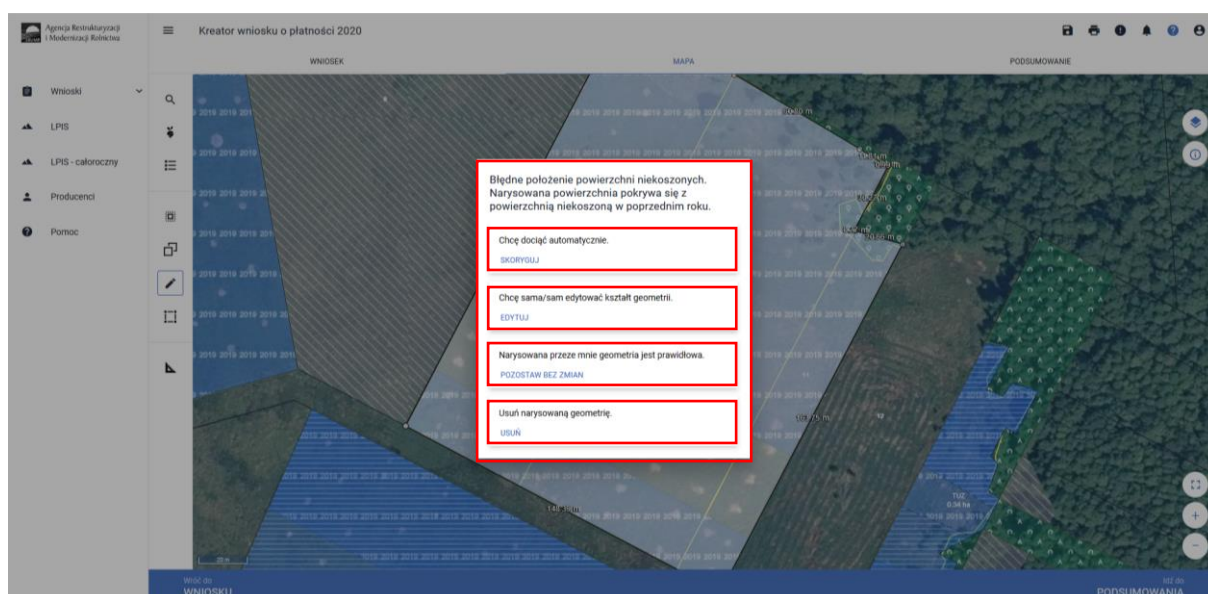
Agencja Restrukturyzacji i Modernizacji Rolnictwa

Kreator wniosku o płatności 2020

WNIOSEK
MAPA
PODSUMOWANIE

Wnioski
LPIS
LPIS - całoroczny
Producenci
Pomoc

Błędne położenie powierzchni niekoszonych. Narysowana powierzchnia pokrywa się z powierzchnią niekoszoną w poprzednim roku.

Chcę dociąć automatycznie.
SKORYGUJ

Chcę sama/sam edytować kształt geometrii.
EDYTUJ

Narysowana przeze mnie geometria jest prawidłowa.
POZOSTAW BEZ ZMIAN

Usuń narysowaną geometrię.
USUŃ

TUZ
0.34 ha

Wróć do
WNIOSKU

Idź do
PODSUMOWANIA